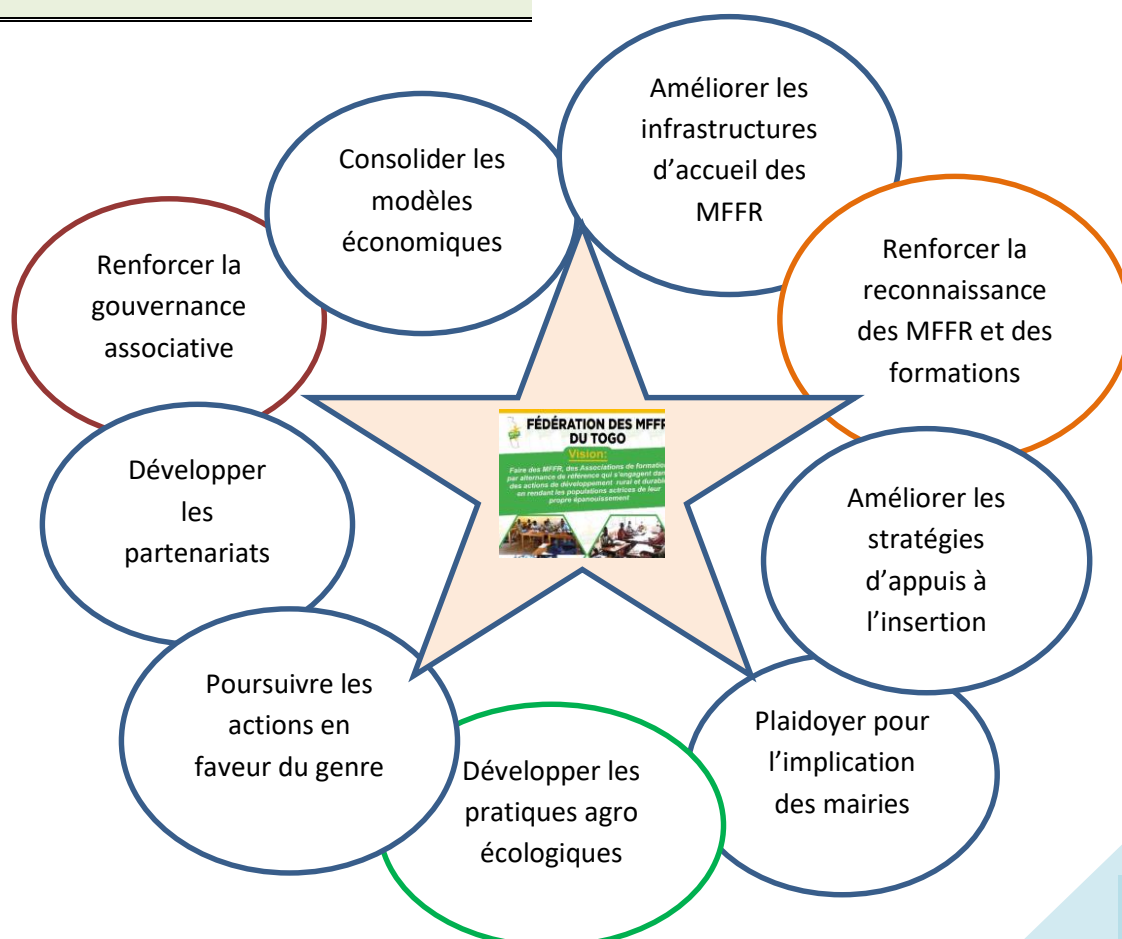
Consolider les modèles économiques

Améliorer les infrastructures d'accueil des MFFR

Renforcer la gouvernance associative

Renforcer la reconnaissance des MFFR et des formations

FÉDÉRATION DES MFFR DU TOGO

Vision:

Faire des MFFR, des Associations de formation par alternance de référence qui s'engagent dans des actions de développement rural et durable en rendant les populations actrices de leur propre épanouissement

Développer les partenariats

Améliorer les stratégies d'appuis à l'insertion

Poursuivre les actions en faveur du genre

Plaidoyer pour l'implication des mairies

Développer les pratiques agro écologiques